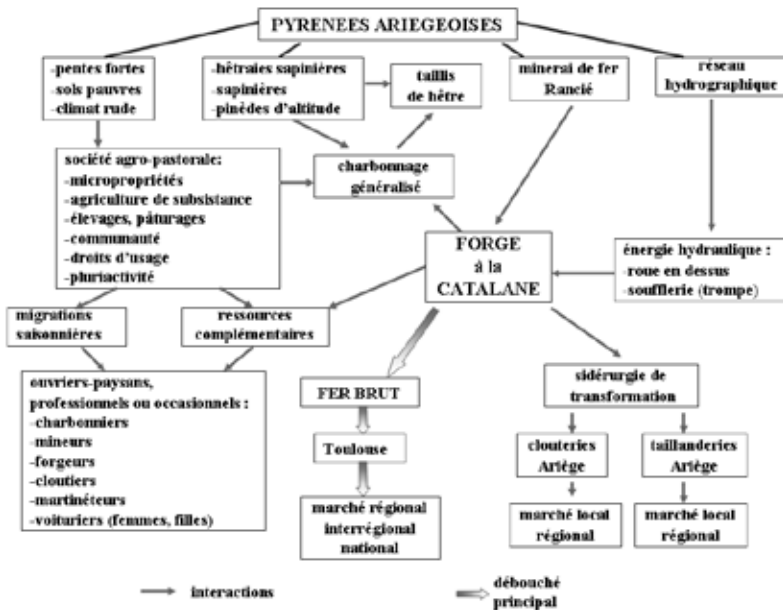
PYRENEES ARIEGEOISES

-pentes fortes
-sols pauvres
-climat rude

-hêtraies sapinières
-sapinières
-pinèdes d'altitude

taillis de hêtre

minerai de fer Rancié

réseau hydrographique

société agro-pastorale:
-micropropriétés
-agriculture de subsistance
-élevages, pâturages
-communauté
-droits d'usage
-pluriactivité

charbonnage généralisé

FORGE à la CATALANE

énergie hydraulique :
-roue en dessus
-soufflerie (trompe)

migrations saisonnières

ressources complémentaires

ouvriers-paysans, professionnels ou occasionnels :
-charbonniers
-mineurs
-forgeurs
-cloutiers
-martinéteurs
-voituriers (femmes, filles)

FER BRUT

Toulouse

marché régional interrégional national

sidérurgie de transformation

clouteries Ariège

taillanderies Ariège

marché local régional

marché local régional

interactions

débouché principal